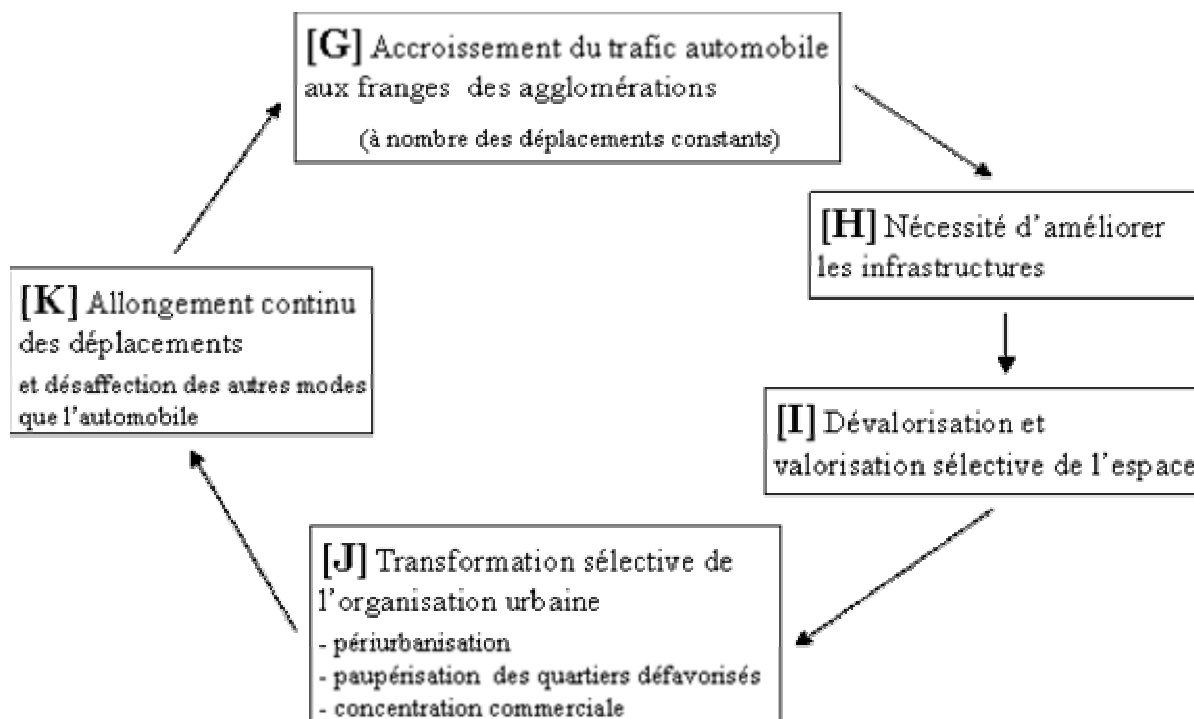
[G] Accroissement du trafic automobile aux franges des agglomérations

(à nombre des déplacements constants)

[H] Nécessité d'améliorer les infrastructures

[I] Dévalorisation et valorisation sélective de l'espace

[J] Transformation sélective de l'organisation urbaine
- périurbanisation
- paupérisation des quartiers défavorisés
- concentration commerciale

[K] Allongement continu des déplacements
et désaffection des autres modes que l'automobile